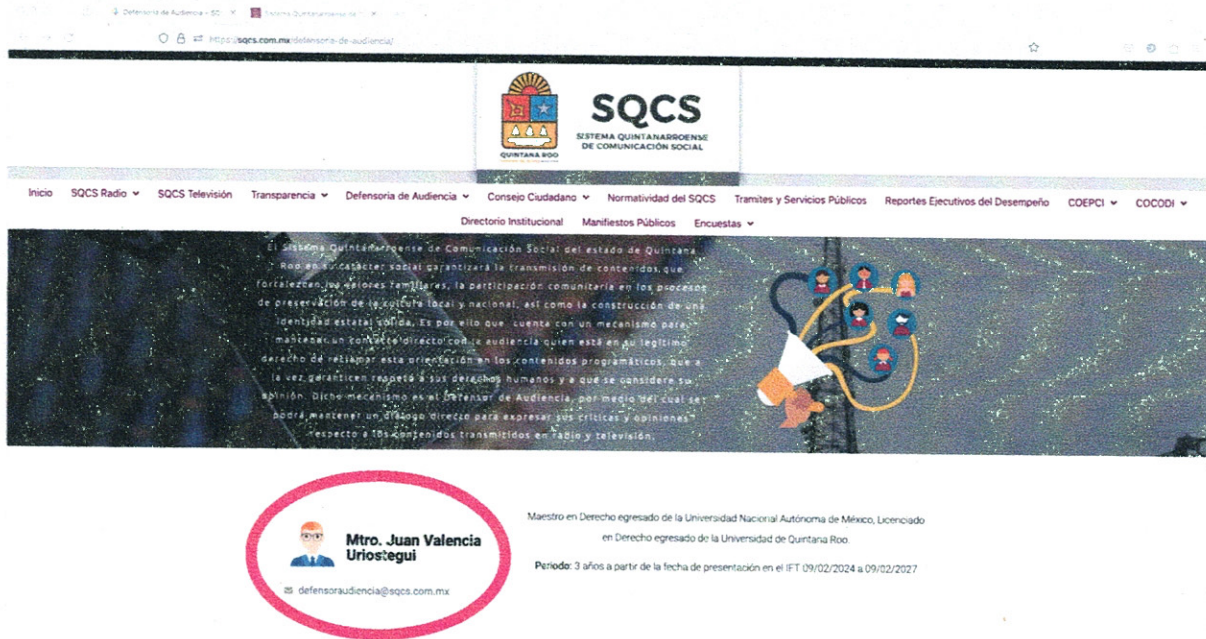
Defensoría de Audiencia - SQ | Sistema Quintanarroense de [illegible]

https://sqcs.com.mx/defensoria-de-audiencia/

QUINTANA ROO

SQCS
SISTEMA QUINTANARROENSE DE COMUNICACIÓN SOCIAL

Inicio SQCS Radio SQCS Televisión Transparencia Defensoria de Audiencia Consejo Ciudadano Normatividad del SQCS Tramites y Servicios Públicos Reportes Ejecutivos del Desempeño COEPCI COCODI
Directorio Institucional Manifiestos Públicos Encuestas

El Sistema Quintanarroense de Comunicación Social del estado de Quintana Roo en su carácter social garantizará la transmisión de contenidos que fortalezcan los valores familiares, la participación comunitaria en los procesos de preservación de la cultura local y nacional, así como la construcción de una identidad estatal sólida. Es por ello que, cuenta con un mecanismo para mantener un contacto directo con la audiencia quien está en su legítimo derecho de reflejar esta orientación en los contenidos programáticos, que a la vez garanticen respeto a sus derechos humanos y a que se considere su opinión. Dicho mecanismo es el Defensor de Audiencia, por medio del cual se podrá mantener un diálogo directo para expresar sus críticas y opiniones respecto a los contenidos transmitidos en radio y televisión.

Mtro. Juan Valencia Uriostegui

defensoraudiencia@sqcs.com.mx

Maestro en Derecho egresado de la Universidad Nacional Autónoma de México, Licenciado en Derecho egresado de la Universidad de Quintana Roo.

Periodo: 3 años a partir de la fecha de presentación en el IFT 09/02/2024 a 09/02/2027